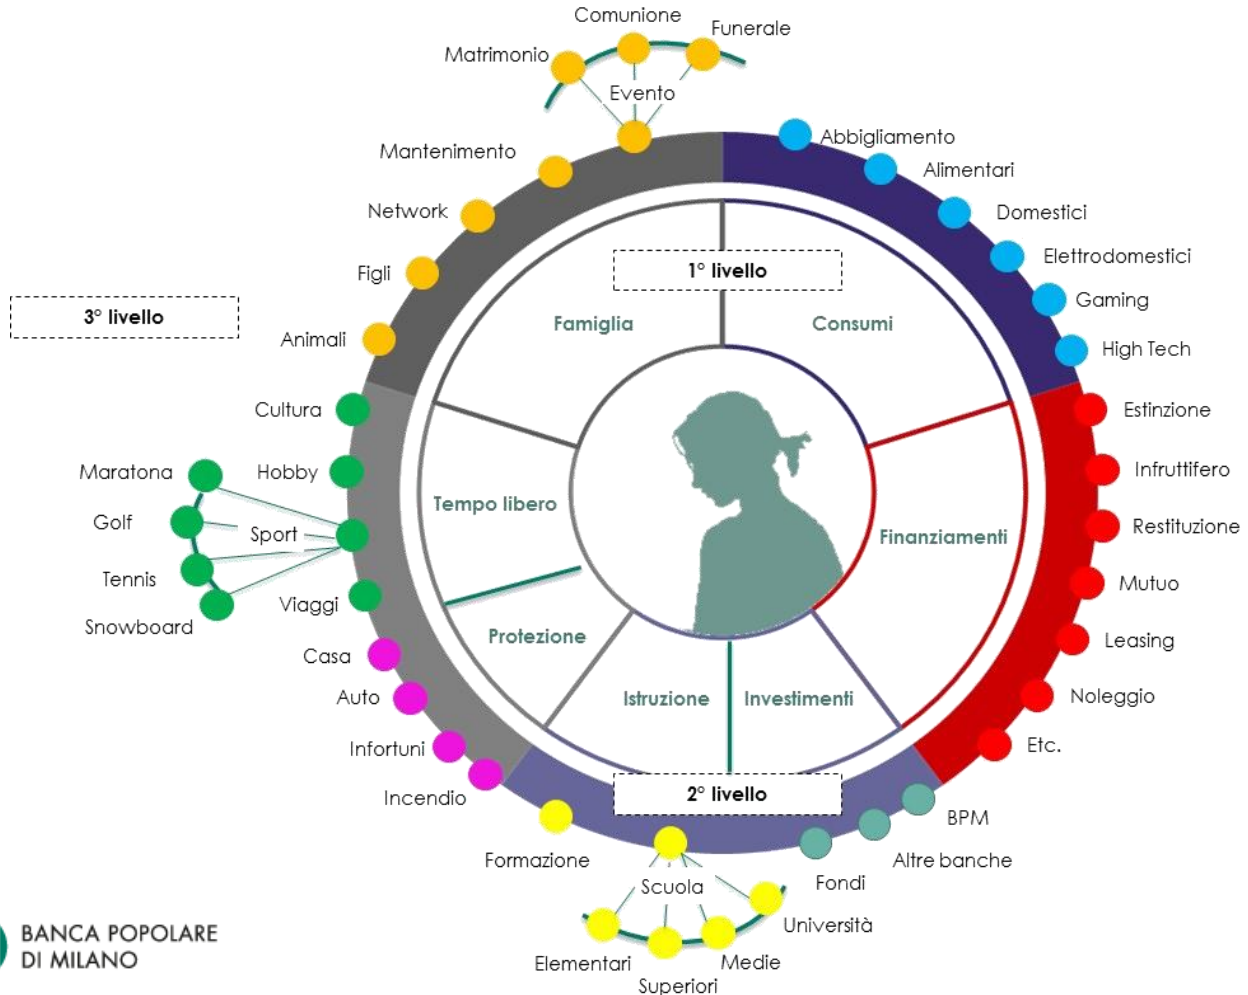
Comunione
Matrimonio
Funerale
Evento
Mantenimento
Network
Figli
Animali
Abbigliamento
Alimentari
Domestici
Elettrodomestici
Gaming
High Tech

3° livello

1° livello

Famiglia
Consumi
Tempo libero
Finanziamenti
Protezione
Istruzione
Investimenti

2° livello

Cultura
Maratona
Hobby
Golf
Sport
Tennis
Viaggi
Snowboard
Casa
Auto
Infortuni
Incendio
Estinzione
Infruttifero
Restituzione
Mutuo
Leasing
Noleggio
Etc.
BPM
Altre banche
Fondi
Formazione
Scuola
Università
Elementari
Medie
Superiori

BANCA POPOLARE DI MILANO